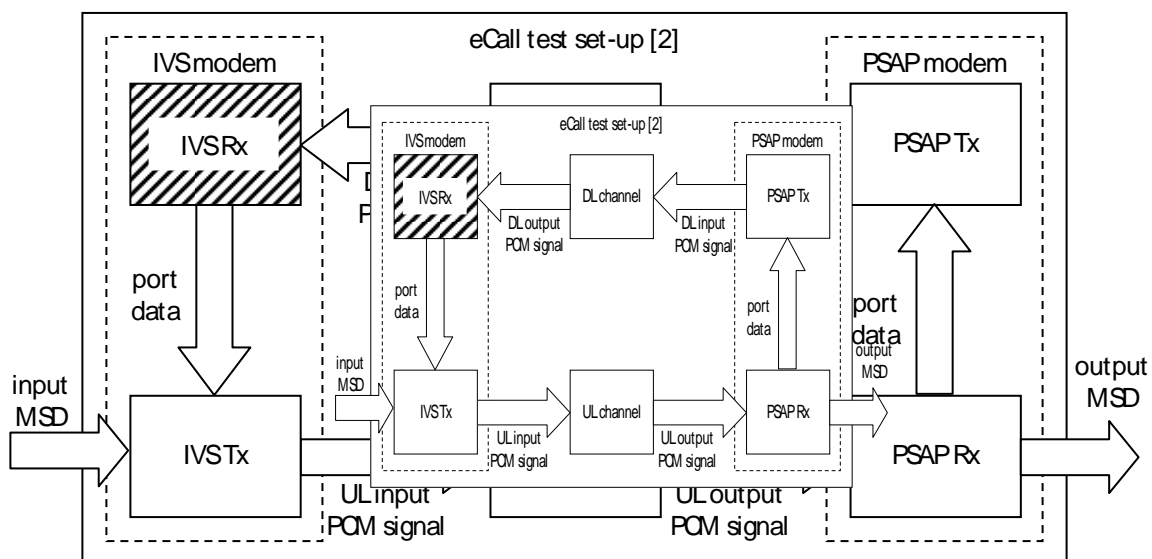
eCall test set-up [2]

IVS modem

IVS Rx

port data

input MSD

IVS Tx

UL input PCM signal

UL output PCM signal

PSAP modem

PSAP Tx

port data

output MSD

PSAP Rx

D

P

eCall test set-up [2]

IVS modem

IVS Rx

DL channel

PSAP modem

PSAP Tx

DL output PCM signal

DL input PCM signal

port data

port data

input MSD

IVS Tx

UL channel

PSAP Rx

output MSD

UL input PCM signal

UL output PCM signal